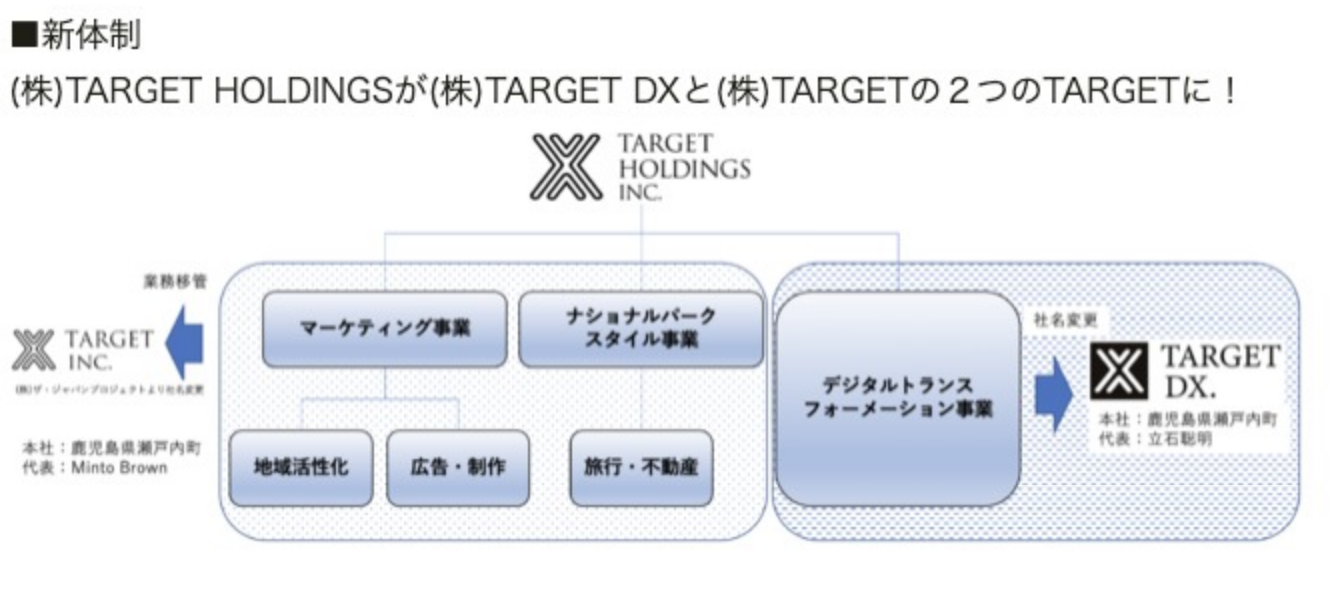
■新体制

(株)TARGET HOLDINGSが(株)TARGET DXと(株)TARGETの２つのTARGETに！

TARGET HOLDINGS INC.

業務移管

TARGET INC.

(株)ザ・ジャパンプロジェクトより社名変更

本社：鹿児島県瀬戸内町
代表：Minto Brown

マーケティング事業

ナショナルパーク スタイル事業

地域活性化

広告・制作

旅行・不動産

デジタルトランス フォーメーション事業

社名変更

TARGET DX.

本社：鹿児島県瀬戸内町
代表：立石聡明